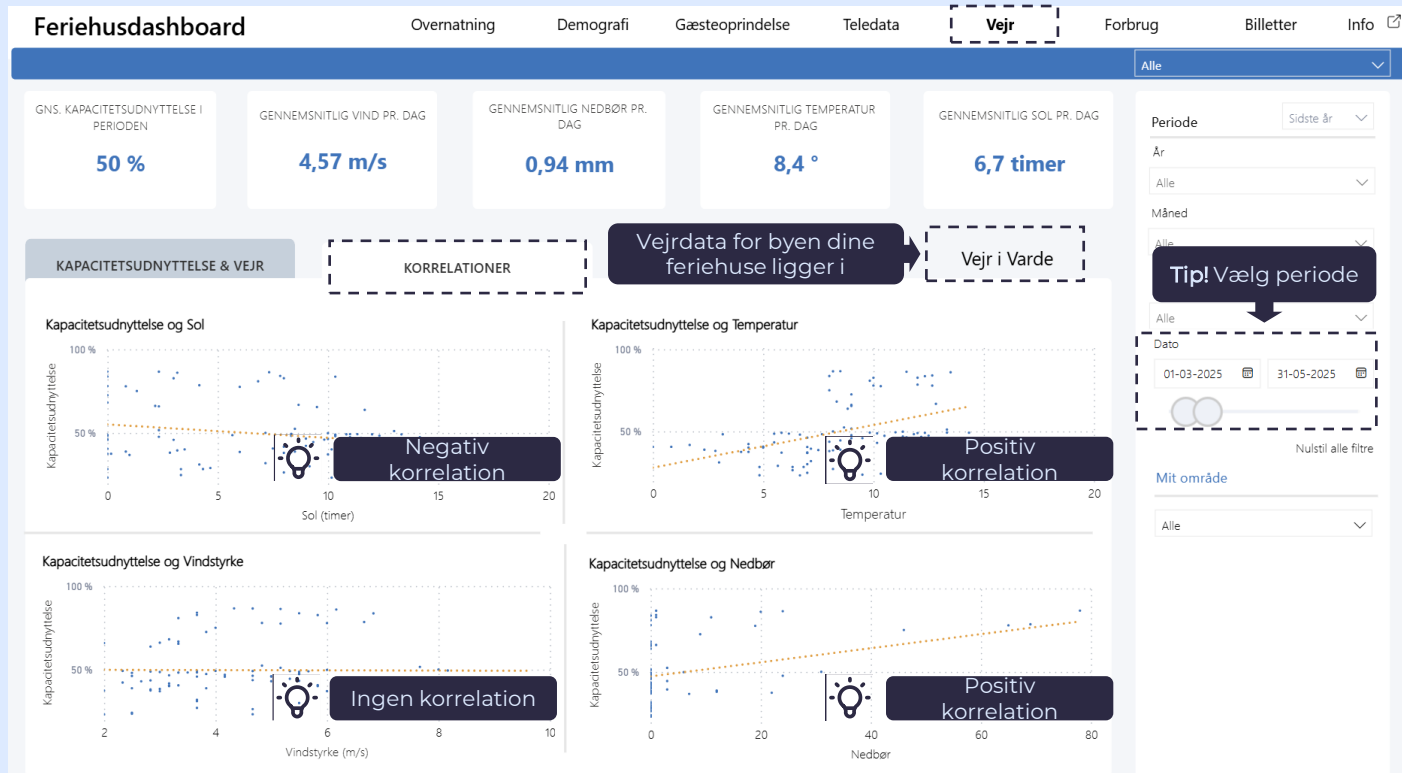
Feriehusdashboard

Overnatning Demografi Gæsteoprindelse Teledata Vejr Forbrug Billetter Info

Alle

GNS. KAPACITETSUDNYTTELSE I PERIODEN
50 %

GENNEMSNITLIG VIND PR. DAG
4,57 m/s

GENNEMSNITLIG NEDBØR PR. DAG
0,94 mm

GENNEMSNITLIG TEMPERATUR PR. DAG
8,4 °

GENNEMSNITLIG SOL PR. DAG
6,7 timer

KAPACITETSUDNYTTELSE & VEJR

KORRELATIONER

Vejrdata for byen dine feriehuse ligger i

Vejr i Varde

Periode Sidste år

År
Alle

Måned
Alle

Tip! Vælg periode

Alle

Dato
01-03-2025 31-05-2025

Nulstil alle filtre

Mit område

Alle

Kapacitetsudnyttelse og Sol
100 %
50 %
Kapacitetsudnyttelse
0 5 10 15 20
Sol (timer)
Negativ korrelation

Kapacitetsudnyttelse og Temperatur
100 %
50 %
Kapacitetsudnyttelse
0 5 10 15 20
Temperatur
Positiv korrelation

Kapacitetsudnyttelse og Vindstyrke
100 %
50 %
Kapacitetsudnyttelse
2 4 6 8 10
Vindstyrke (m/s)
Ingen korrelation

Kapacitetsudnyttelse og Nedbør
100 %
50 %
Kapacitetsudnyttelse
0 20 40 60 80
Nedbør
Positiv korrelation